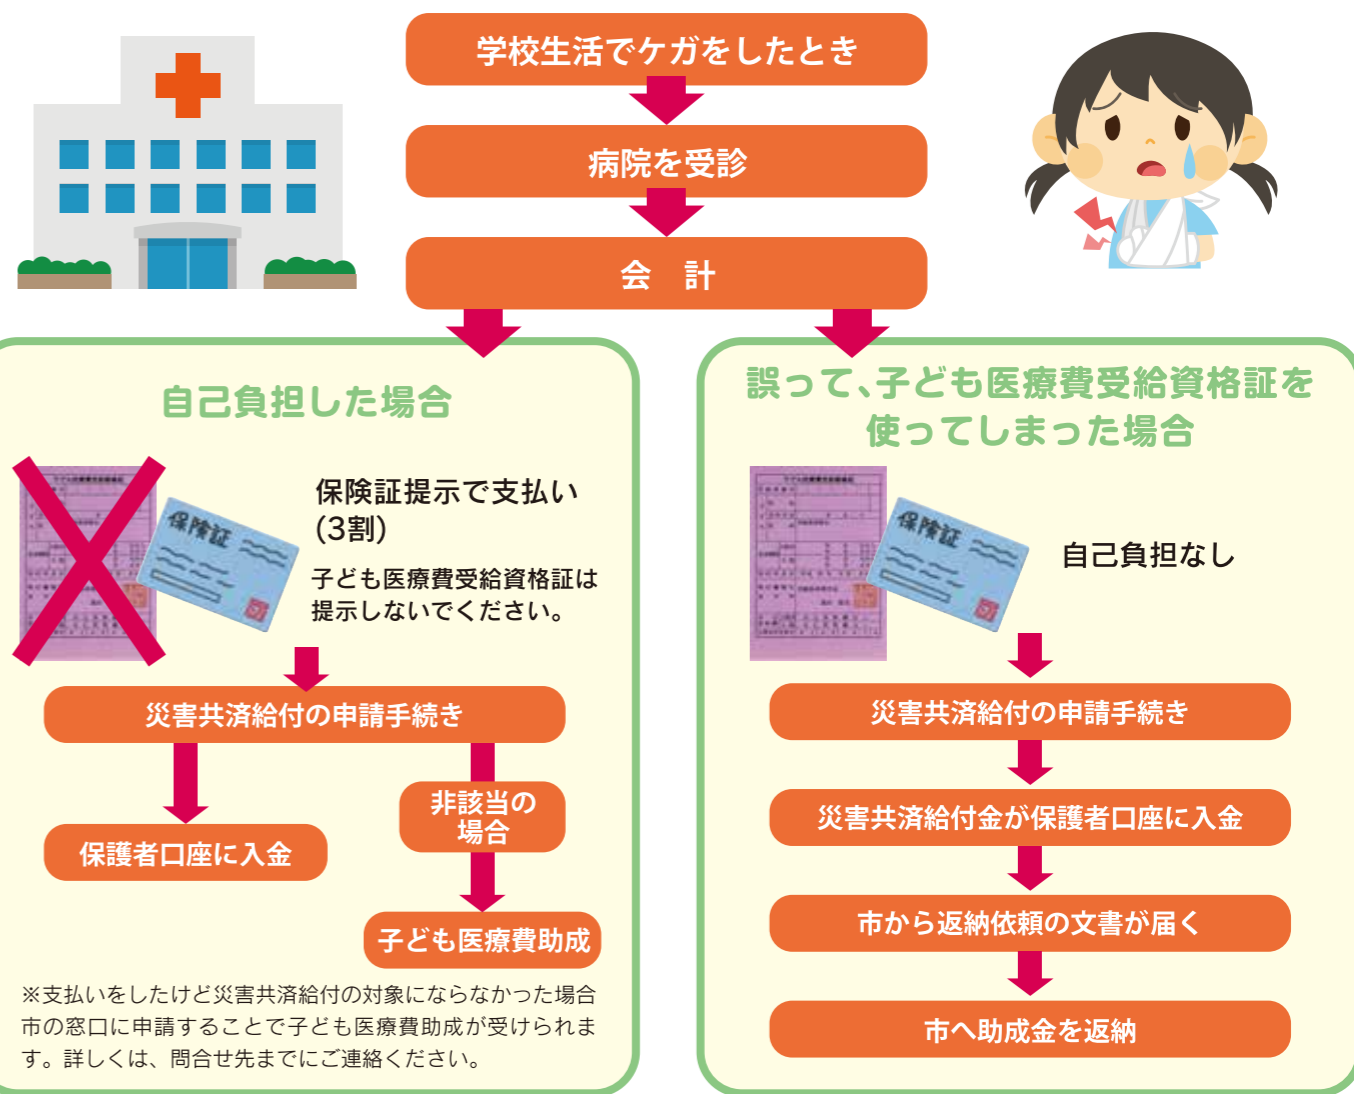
学校生活でケガをしたとき

病院を受診

会　計

自己負担した場合

保険証

保険証提示で支払い
(3割)

子ども医療費受給資格証は提示しないでください。

災害共済給付の申請手続き

保護者口座に入金

非該当の場合

子ども医療費助成

※支払いをしたけど災害共済給付の対象にならなかった場合市の窓口に申請することで子ども医療費助成が受けられます。詳しくは、問合せ先までにご連絡ください。

誤って、子ども医療費受給資格証を使ってしまった場合

保険証

自己負担なし

災害共済給付の申請手続き

災害共済給付金が保護者口座に入金

市から返納依頼の文書が届く

市へ助成金を返納